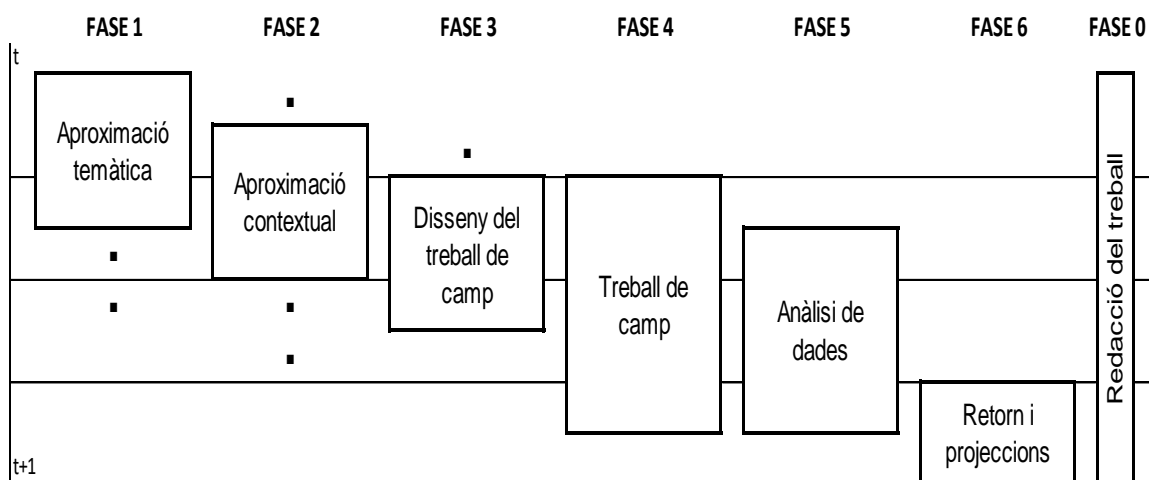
FASE 1 FASE 2 FASE 3 FASE 4 FASE 5 FASE 6 FASE 0

t

Aproximació temàtica

Aproximació contextual

Disseny del treball de camp

Treball de camp

Anàlisi de dades

Retorn i projeccions

Redacció del treball

t+1